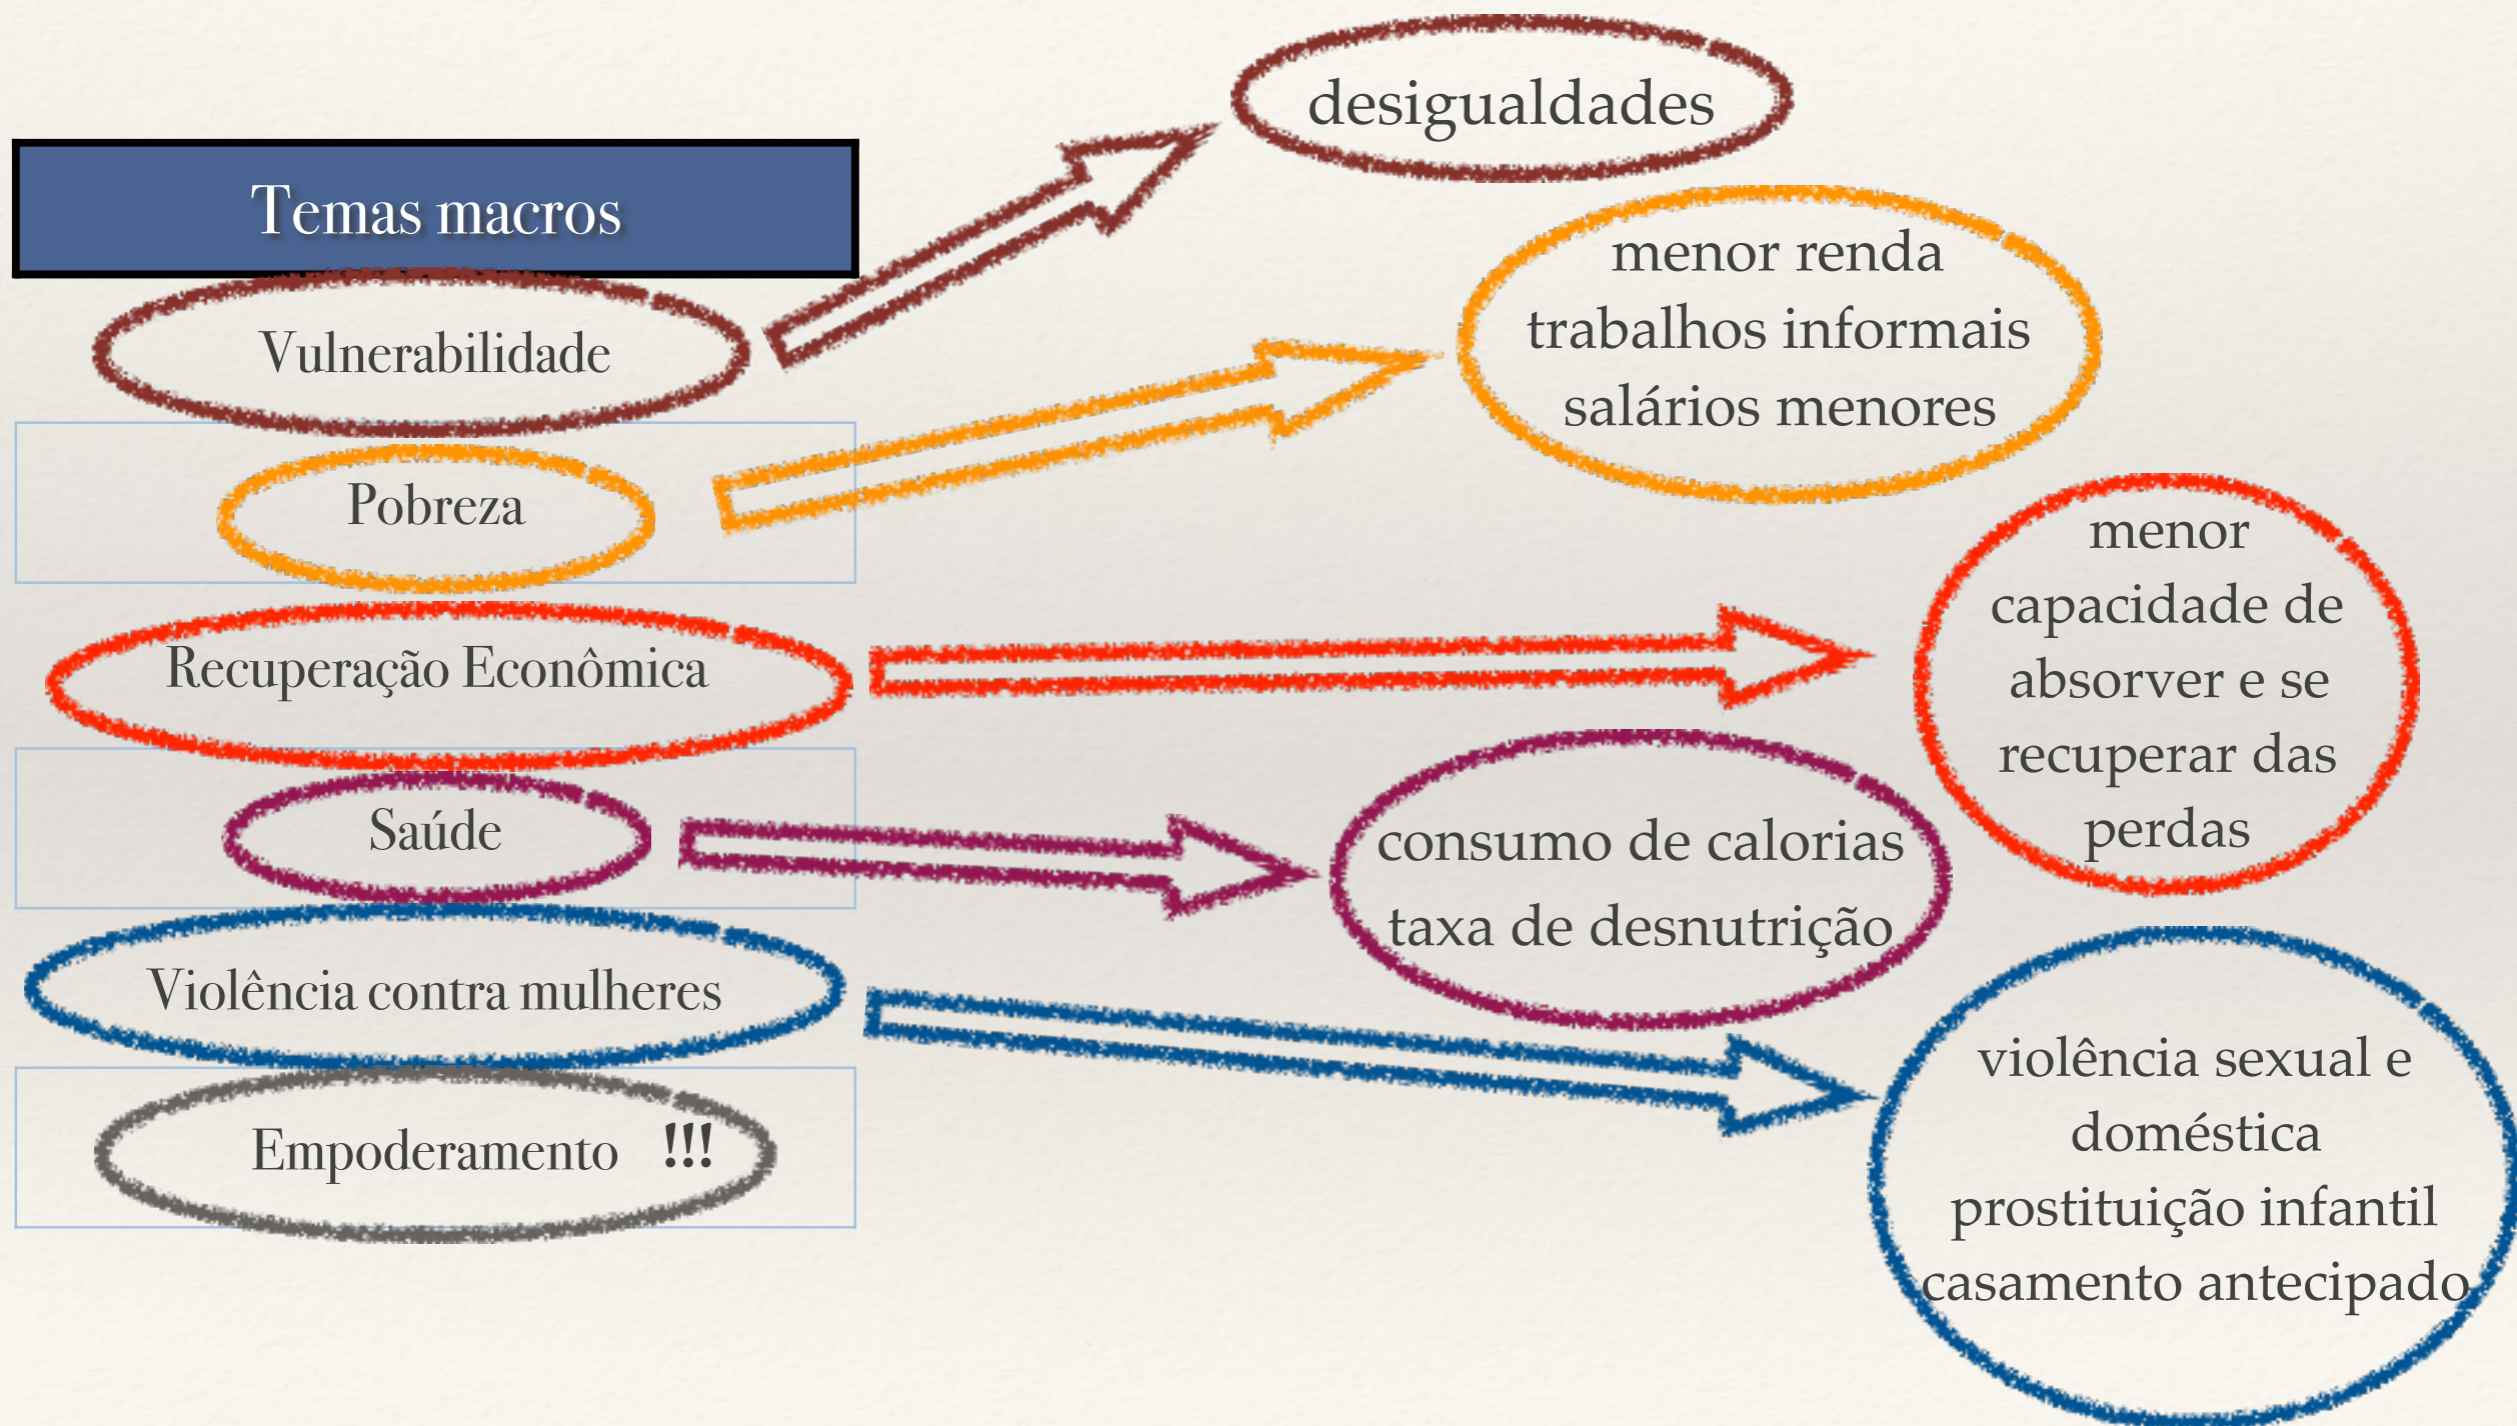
Temas macros

Vulnerabilidade

desigualdades

Pobreza

menor renda
trabalhos informais
salários menores

Recuperação Econômica

menor capacidade de absorver e se recuperar das perdas

Saúde

consumo de calorias
taxa de desnutrição

Violência contra mulheres

violência sexual e doméstica
prostituição infantil
casamento antecipado

Empoderamento !!!